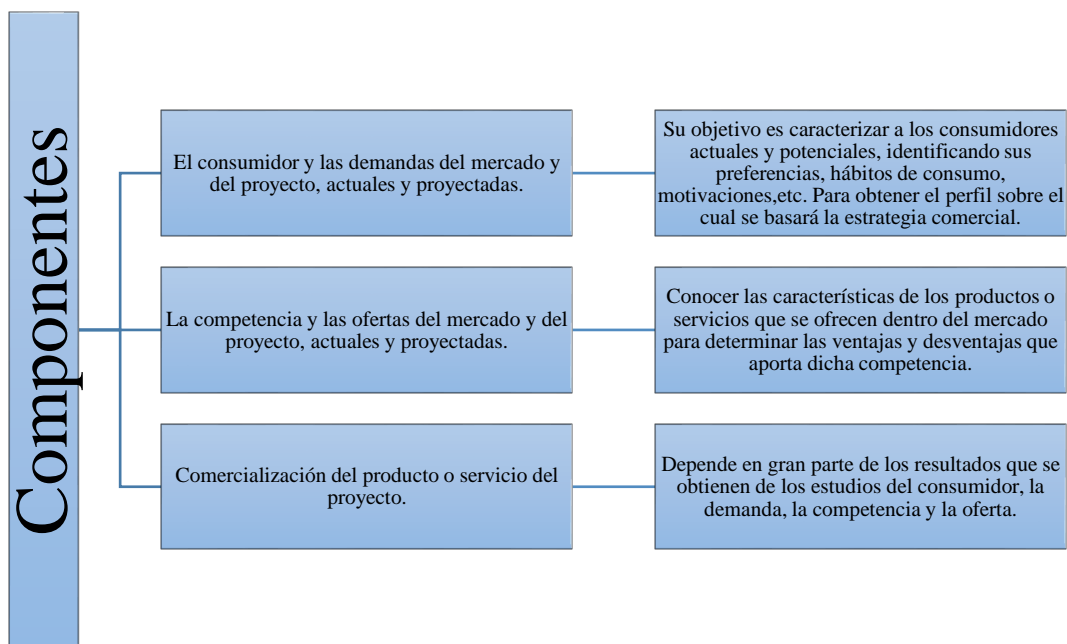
Componentes

El consumidor y las demandas del mercado y del proyecto, actuales y proyectadas.

Su objetivo es caracterizar a los consumidores actuales y potenciales, identificando sus preferencias, hábitos de consumo, motivaciones,etc. Para obtener el perfil sobre el cual se basará la estrategia comercial.

La competencia y las ofertas del mercado y del proyecto, actuales y proyectadas.

Conocer las características de los productos o servicios que se ofrecen dentro del mercado para determinar las ventajas y desventajas que aporta dicha competencia.

Comercialización del producto o servicio del proyecto.

Depende en gran parte de los resultados que se obtienen de los estudios del consumidor, la demanda, la competencia y la oferta.